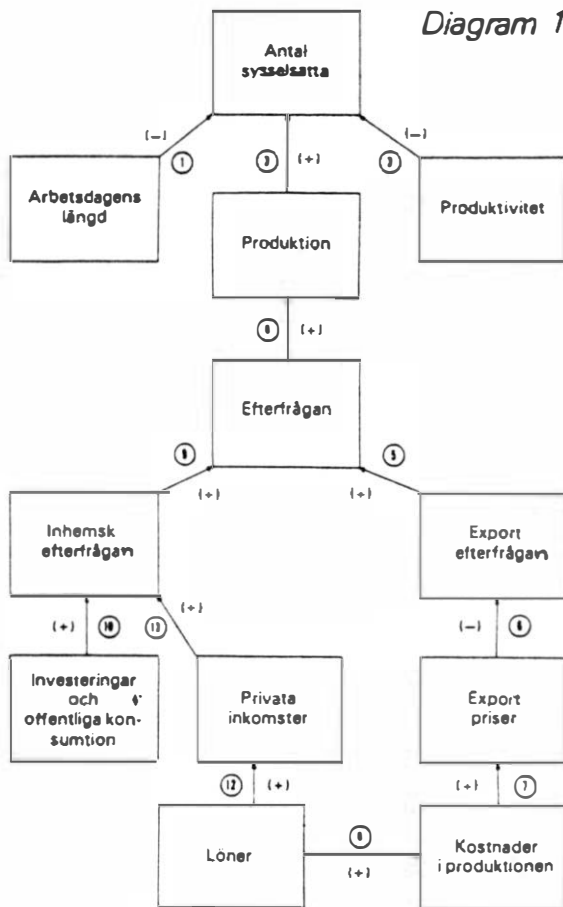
Diagram 1

Antal sysselsatta

(−) 1 Arbetsdagens längd

2 (+) Produktion

(−) 3 Produktivitet

4 (+)

Efterfrågan

5 (+)

5 (+)

Inhemsk efterfrågan

Export efterfrågan

(+) 10 Investeringar och offentliga konsumtion

11 (+) Privata inkomster

(−) 6 Export priser

12 (+)

(+) 7

Löner

8 (+)

Kostnader i produktionen